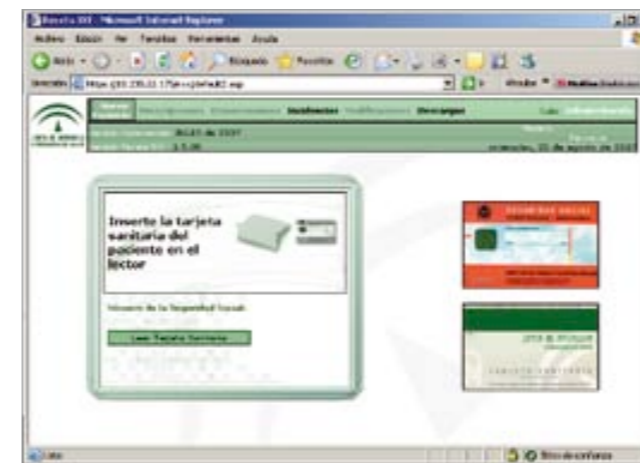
Receta XXI - Microsoft Internet Explorer

Archivo Edición Ver Favoritos Herramientas Ayuda

Atrás Búsqueda Favoritos

Dirección https://10.235.11.175/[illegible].asp Ir Vínculos

Incidencias Descargas

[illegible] 2007

1.5.00

miércoles, 22 de agosto de 2007

Inserte la tarjeta sanitaria del paciente en el lector

Número de la Seguridad Social:

Leer Tarjeta Sanitaria

SEGURIDAD SOCIAL

JUNTA DE ANDALUCIA

TARJETA SANITARIA

Listo

Sitios de confianza